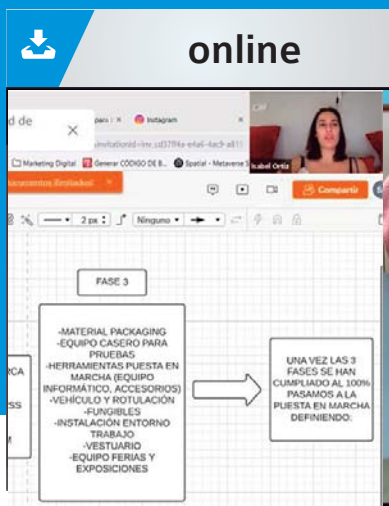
online

d de

× 

para × Instagram

invitationId=inv_cd37f4a-e4a6-4ac9-a81

Marketing Digital Generar CÓDIGO DE B... Spatial - Metaverse S

Isabel Ortiz

ocumentos ilimitados

Compartir

2 px

Ninguno

FASE 3

-MATERIAL PACKAGING
-EQUIPO CASERO PARA PRUEBAS
-HERRAMIENTAS PUESTA EN MARCHA (EQUIPO INFORMÁTICO, ACCESORIOS)
-VEHÍCULO Y ROTULACIÓN
-FUNGIBLES
-INSTALACIÓN ENTORNO TRABAJO
-VESTUARIO
-EQUIPO FERIAS Y EXPOSICIONES

UNA VEZ LAS 3 FASES SE HAN CUMPLIADO AL 100% PASAMOS A LA PUESTA EN MARCHA DEFINIENDO:

RCA

SS

M